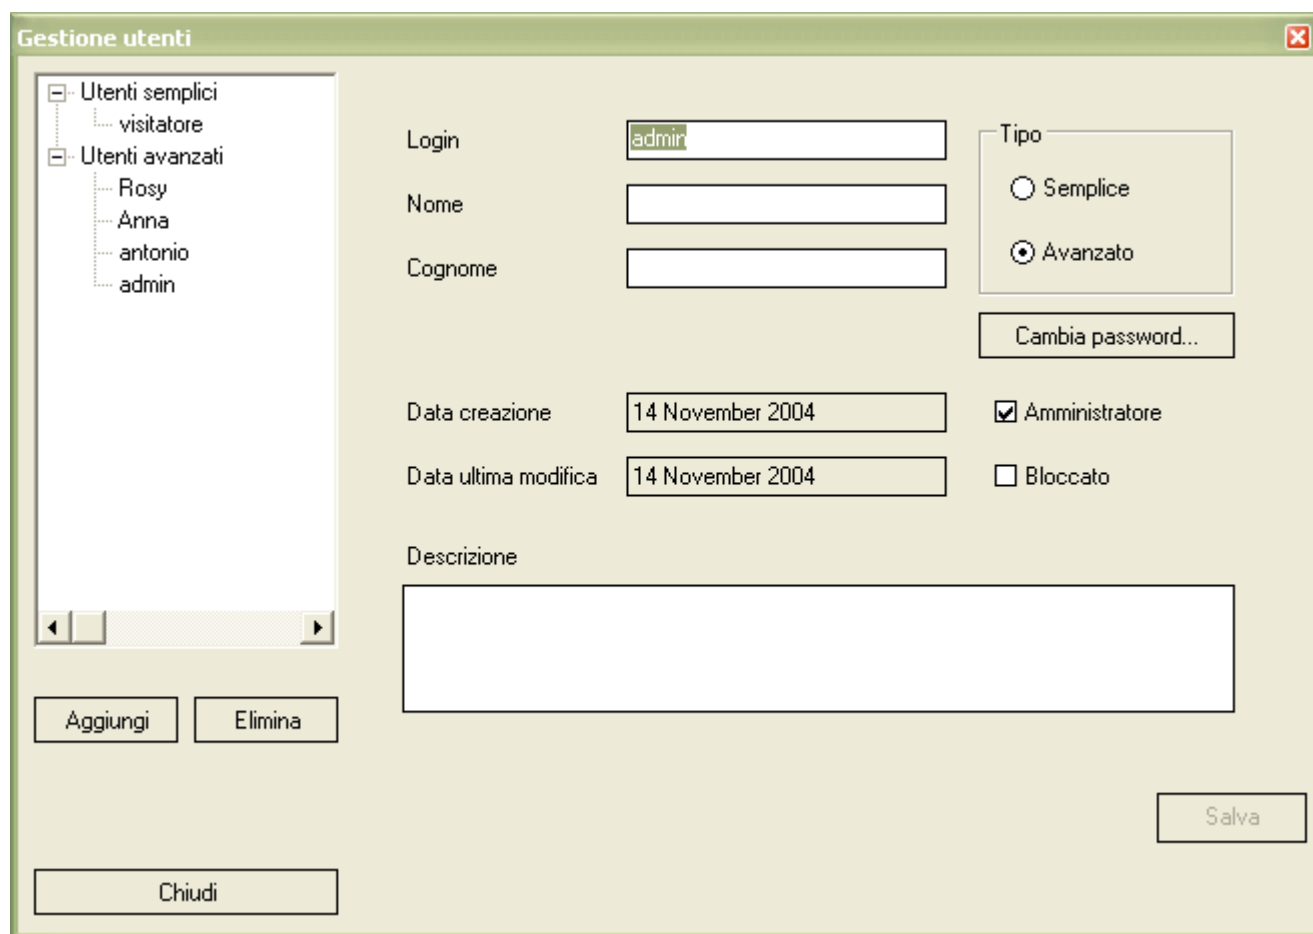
Gestione utenti

Utenti semplici
visitatore
Utenti avanzati
Rosy
Anna
antonio
admin

Login admin
Nome
Cognome

Tipo
Semplice
Avanzato

Cambia password...

Data creazione 14 November 2004
Data ultima modifica 14 November 2004

Amministratore
Bloccato

Descrizione

Aggiungi
Elimina

Salva

Chiudi